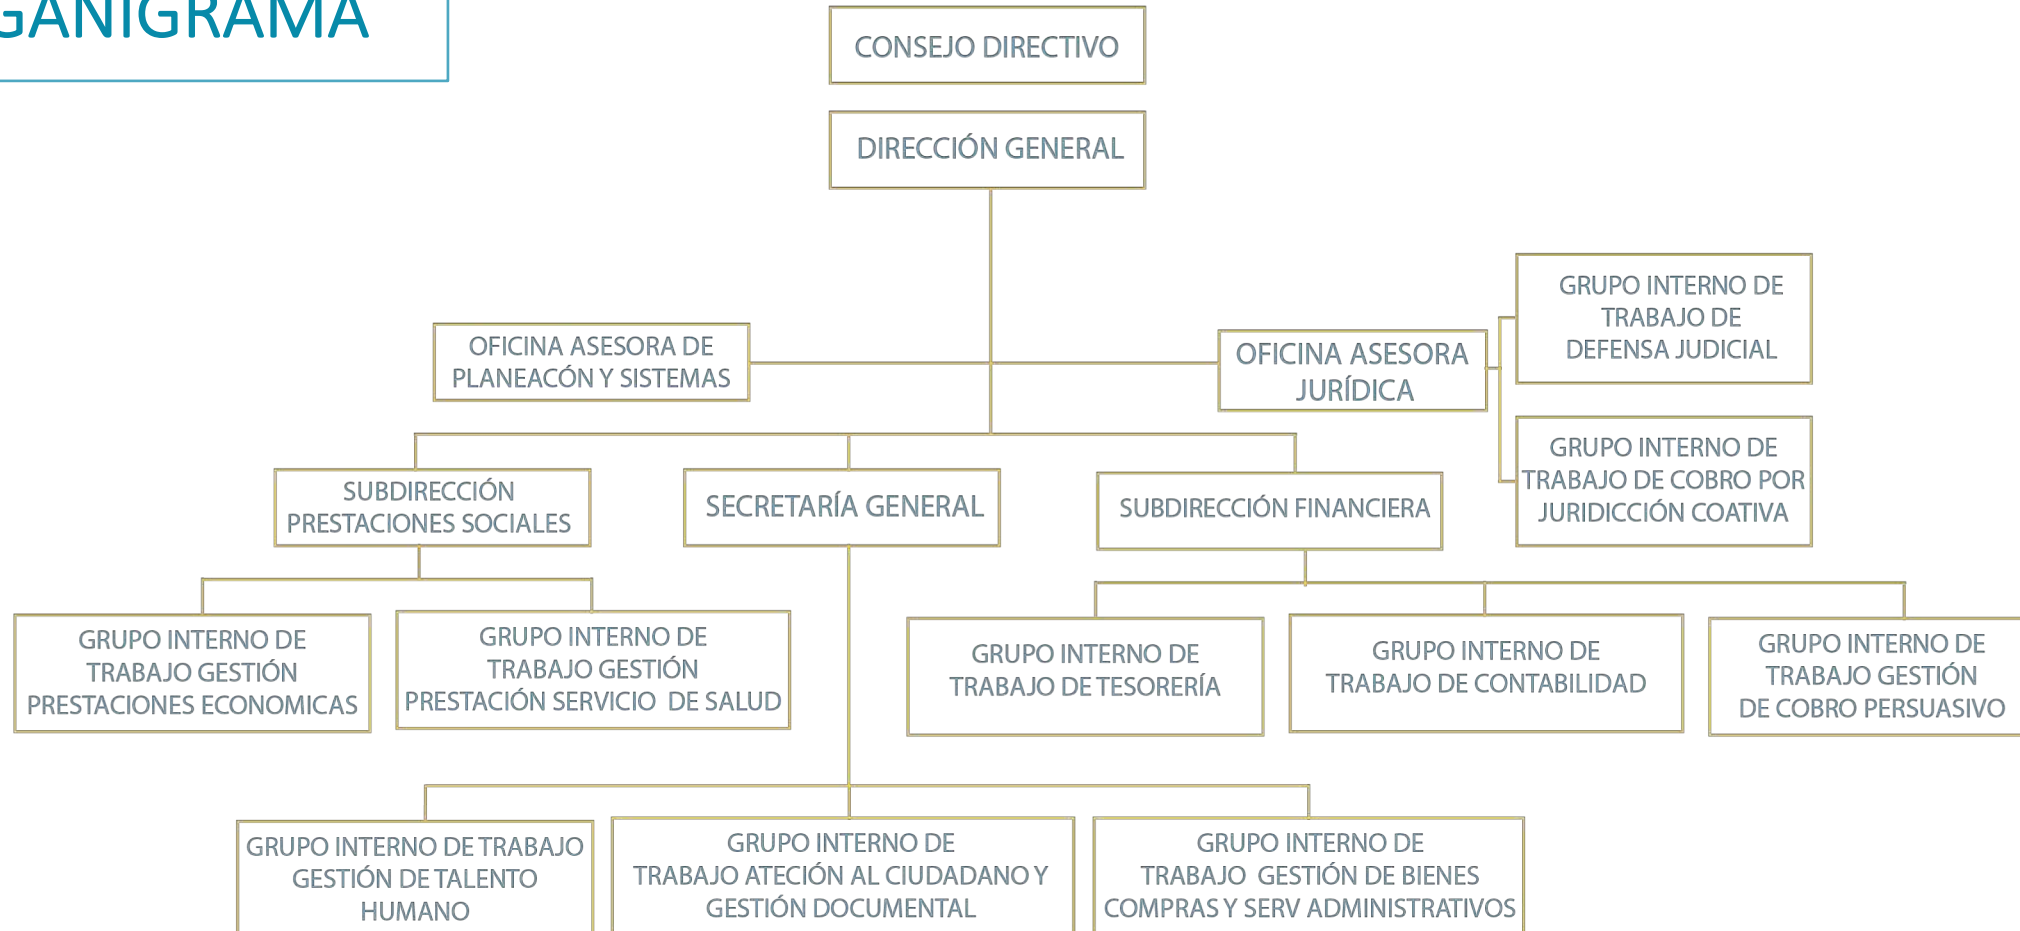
GANIGRAMA

CONSEJO DIRECTIVO

DIRECCIÓN GENERAL

OFICINA ASESORA DE PLANEACÓN Y SISTEMAS

OFICINA ASESORA JURÍDICA

GRUPO INTERNO DE TRABAJO DE DEFENSA JUDICIAL

GRUPO INTERNO DE TRABAJO DE COBRO POR JURIDICCIÓN COATIVA

SUBDIRECCIÓN PRESTACIONES SOCIALES

SECRETARÍA GENERAL

SUBDIRECCIÓN FINANCIERA

GRUPO INTERNO DE TRABAJO GESTIÓN PRESTACIONES ECONOMICAS

GRUPO INTERNO DE TRABAJO GESTIÓN PRESTACIÓN SERVICIO DE SALUD

GRUPO INTERNO DE TRABAJO DE TESORERÍA

GRUPO INTERNO DE TRABAJO DE CONTABILIDAD

GRUPO INTERNO DE TRABAJO GESTIÓN DE COBRO PERSUASIVO

GRUPO INTERNO DE TRABAJO GESTIÓN DE TALENTO HUMANO

GRUPO INTERNO DE TRABAJO ATECIÓN AL CIUDADANO Y GESTIÓN DOCUMENTAL

GRUPO INTERNO DE TRABAJO GESTIÓN DE BIENES COMPRAS Y SERV ADMINISTRATIVOS